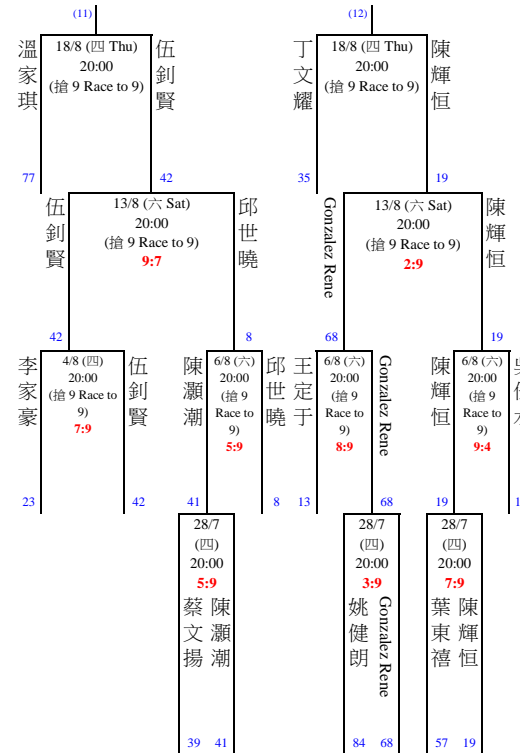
(11)

溫家琪 18/8 (四 Thu) 20:00 (搶 9 Race to 9) 伍釗賢

77 42

伍釗賢 13/8 (六 Sat) 20:00 (搶 9 Race to 9) 9:7 邱世曉

42 8

李家豪 4/8 (四) 20:00 (搶 9 Race to 9) 7:9 伍釗賢

23 42

陳灝潮 6/8 (六) 20:00 (搶 9 Race to 9) 5:9 邱世曉

41 8

28/7 (四) 20:00 5:9 蔡文揚 陳灝潮

39 41

(12)

丁文耀 18/8 (四 Thu) 20:00 (搶 9 Race to 9) 陳輝恒

35 19

Gonzalez Rene 13/8 (六 Sat) 20:00 (搶 9 Race to 9) 2:9 陳輝恒

68 19

王定于 6/8 (六) 20:00 (搶 9 Race to 9) 8:9 Gonzalez Rene

13 68

陳輝恒 6/8 (六) 20:00 (搶 9 Race to 9) 9:4 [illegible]

19 1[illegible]

28/7 (四) 20:00 3:9 姚健朗 Gonzalez Rene

84 68

28/7 (四) 20:00 7:9 葉東禧 陳輝恒

57 19